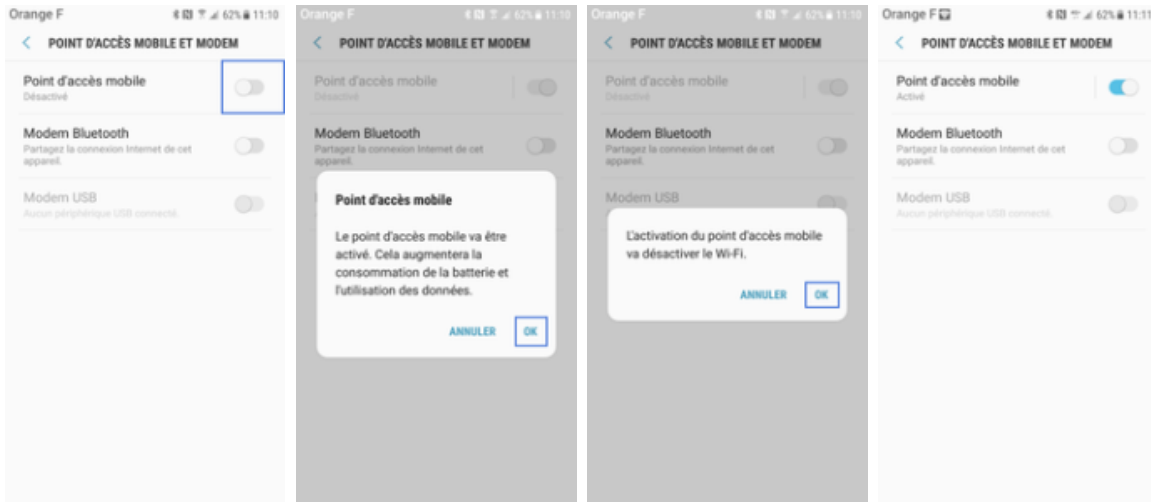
Orange F 62% 11:10

POINT D'ACCÈS MOBILE ET MODEM

Point d'accès mobile
Désactivé

Modem Bluetooth
Partagez la connexion Internet de cet appareil.

Modem USB
Aucun périphérique USB connecté.

Orange F 62% 11:10

POINT D'ACCÈS MOBILE ET MODEM

Point d'accès mobile
Désactivé

Modem Bluetooth
Partagez la connexion Internet de cet appareil.

Point d'accès mobile

Le point d'accès mobile va être activé. Cela augmentera la consommation de la batterie et l'utilisation des données.

ANNULER OK

Orange F 62% 11:10

POINT D'ACCÈS MOBILE ET MODEM

Point d'accès mobile
Désactivé

Modem Bluetooth
Partagez la connexion Internet de cet appareil.

Modem USB

L'activation du point d'accès mobile va désactiver le Wi-Fi.

ANNULER OK

Orange F 62% 11:11

POINT D'ACCÈS MOBILE ET MODEM

Point d'accès mobile
Activé

Modem Bluetooth
Partagez la connexion Internet de cet appareil.

Modem USB
Aucun périphérique USB connecté.